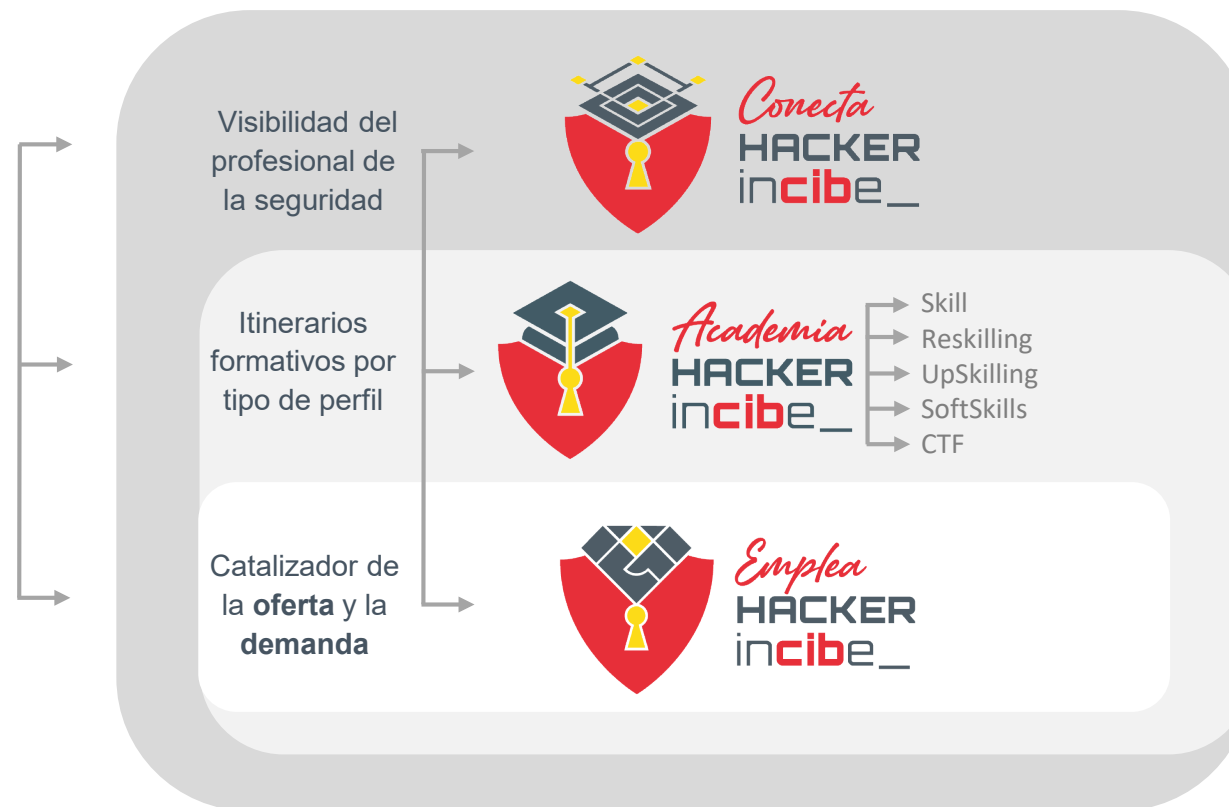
Visibilidad del profesional de la seguridad

Conecta
HACKER
incibe_

Itinerarios formativos por tipo de perfil

Academia
HACKER
incibe_

Skill
Reskilling
UpSkilling
SoftSkills
CTF

Catalizador de la **oferta** y la **demanda**

Emplea
HACKER
incibe_